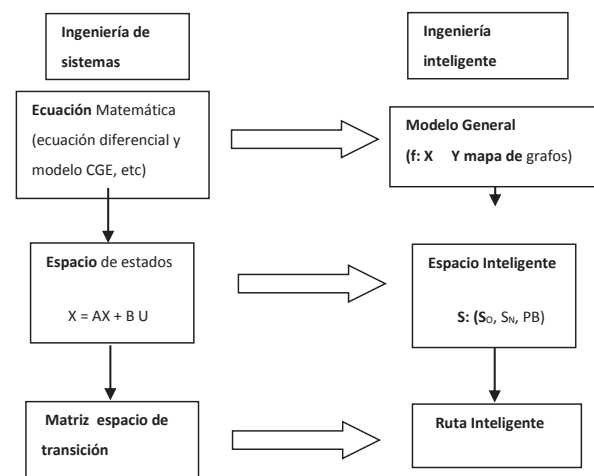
Ingeniería de sistemas

Ingeniería inteligente

Ecuación Matemática (ecuación diferencial y modelo CGE, etc)

Modelo General (f: X Y mapa de grafos)

Espacio de estados

X = AX + B U

Espacio Inteligente

S: ($S_O$, $S_N$, PB)

Matriz espacio de transición

Ruta Inteligente